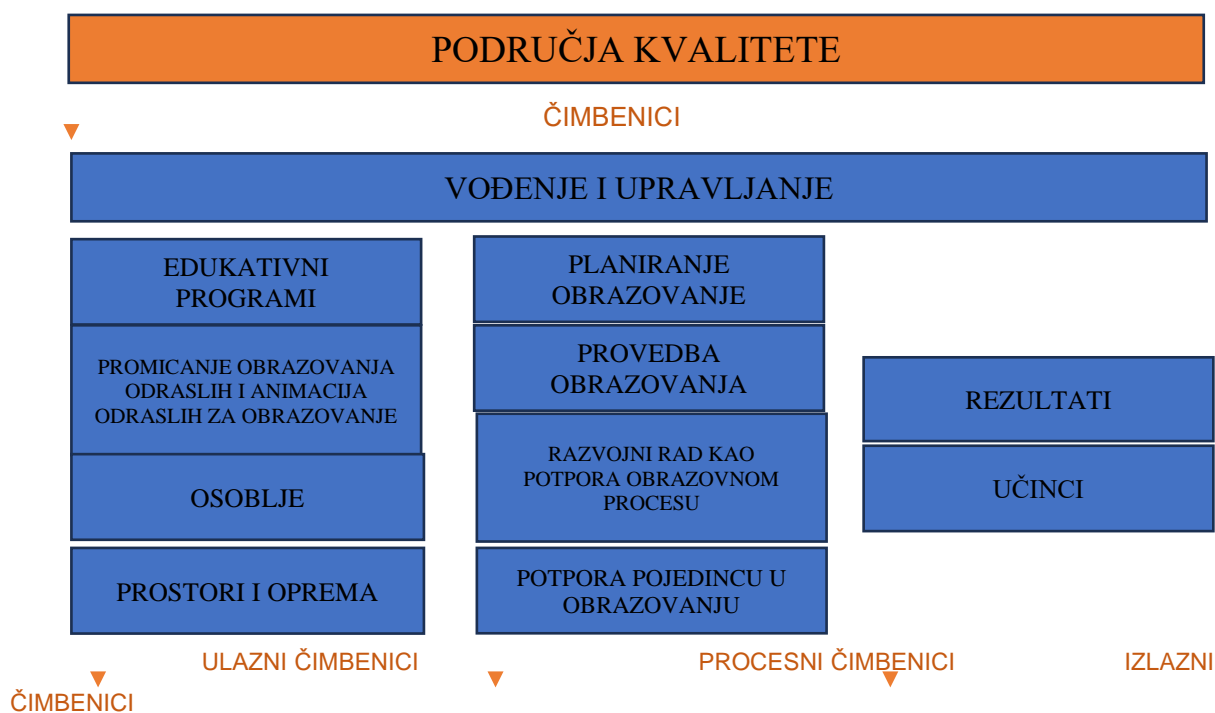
PODRUČJA KVALITETE

ČIMBENICI

VOĐENJE I UPRAVLJANJE

EDUKATIVNI PROGRAMI

PROMICANJE OBRAZOVANJA ODRASLIH I ANIMACIJA ODRASLIH ZA OBRAZOVANJE

OSOBLJE

PROSTORI I OPREMA

PLANIRANJE OBRAZOVANJE

PROVEDBA OBRAZOVANJA

RAZVOJNI RAD KAO POTPORA OBRAZOVNOM PROCESU

POTPORA POJEDINCU U OBRAZOVANJU

REZULTATI

UČINCI

ULAZNI ČIMBENICI PROCESNI ČIMBENICI IZLAZNI ČIMBENICI